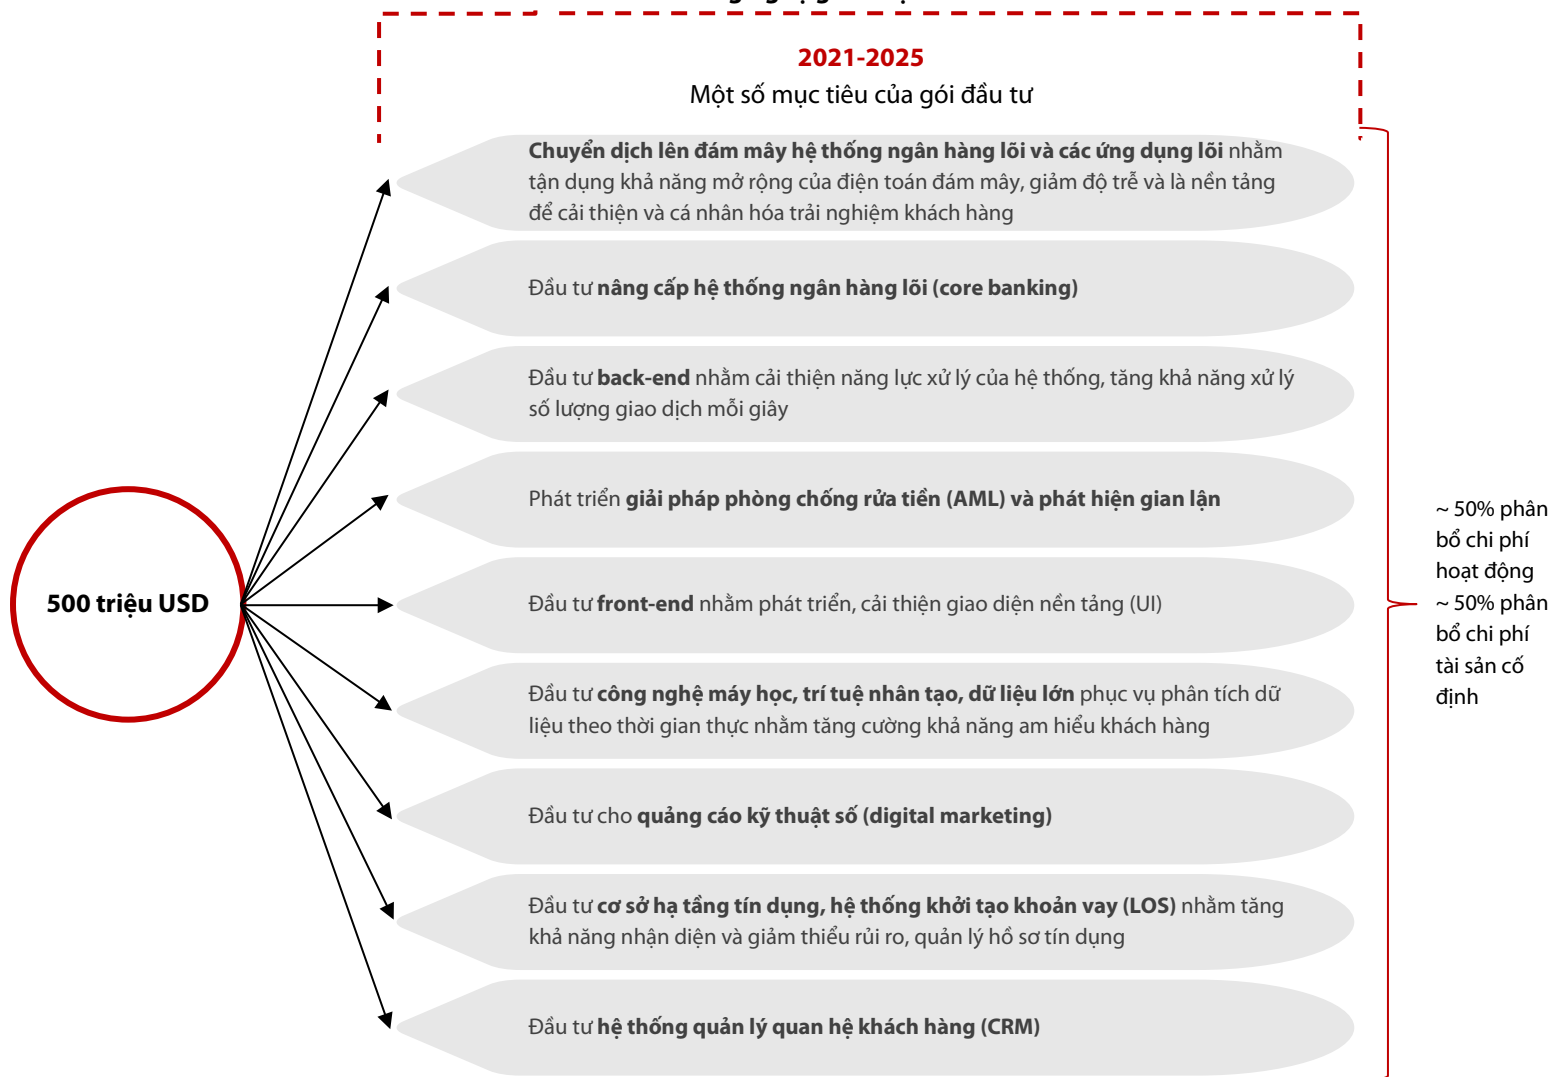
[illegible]

2021-2025
Một số mục tiêu của gói đầu tư

500 triệu USD

Chuyển dịch lên đám mây hệ thống ngân hàng lõi và các ứng dụng lõi nhằm tận dụng khả năng mở rộng của điện toán đám mây, giảm độ trễ và là nền tảng để cải thiện và cá nhân hóa trải nghiệm khách hàng

Đầu tư nâng cấp hệ thống ngân hàng lõi (core banking)

Đầu tư back-end nhằm cải thiện năng lực xử lý của hệ thống, tăng khả năng xử lý số lượng giao dịch mỗi giây

Phát triển giải pháp phòng chống rửa tiền (AML) và phát hiện gian lận

Đầu tư front-end nhằm phát triển, cải thiện giao diện nền tảng (UI)

Đầu tư công nghệ máy học, trí tuệ nhân tạo, dữ liệu lớn phục vụ phân tích dữ liệu theo thời gian thực nhằm tăng cường khả năng am hiểu khách hàng

Đầu tư cho quảng cáo kỹ thuật số (digital marketing)

Đầu tư cơ sở hạ tầng tín dụng, hệ thống khởi tạo khoản vay (LOS) nhằm tăng khả năng nhận diện và giảm thiểu rủi ro, quản lý hồ sơ tín dụng

Đầu tư hệ thống quản lý quan hệ khách hàng (CRM)

~ 50% phân bổ chi phí hoạt động
~ 50% phân bổ chi phí tài sản cố định